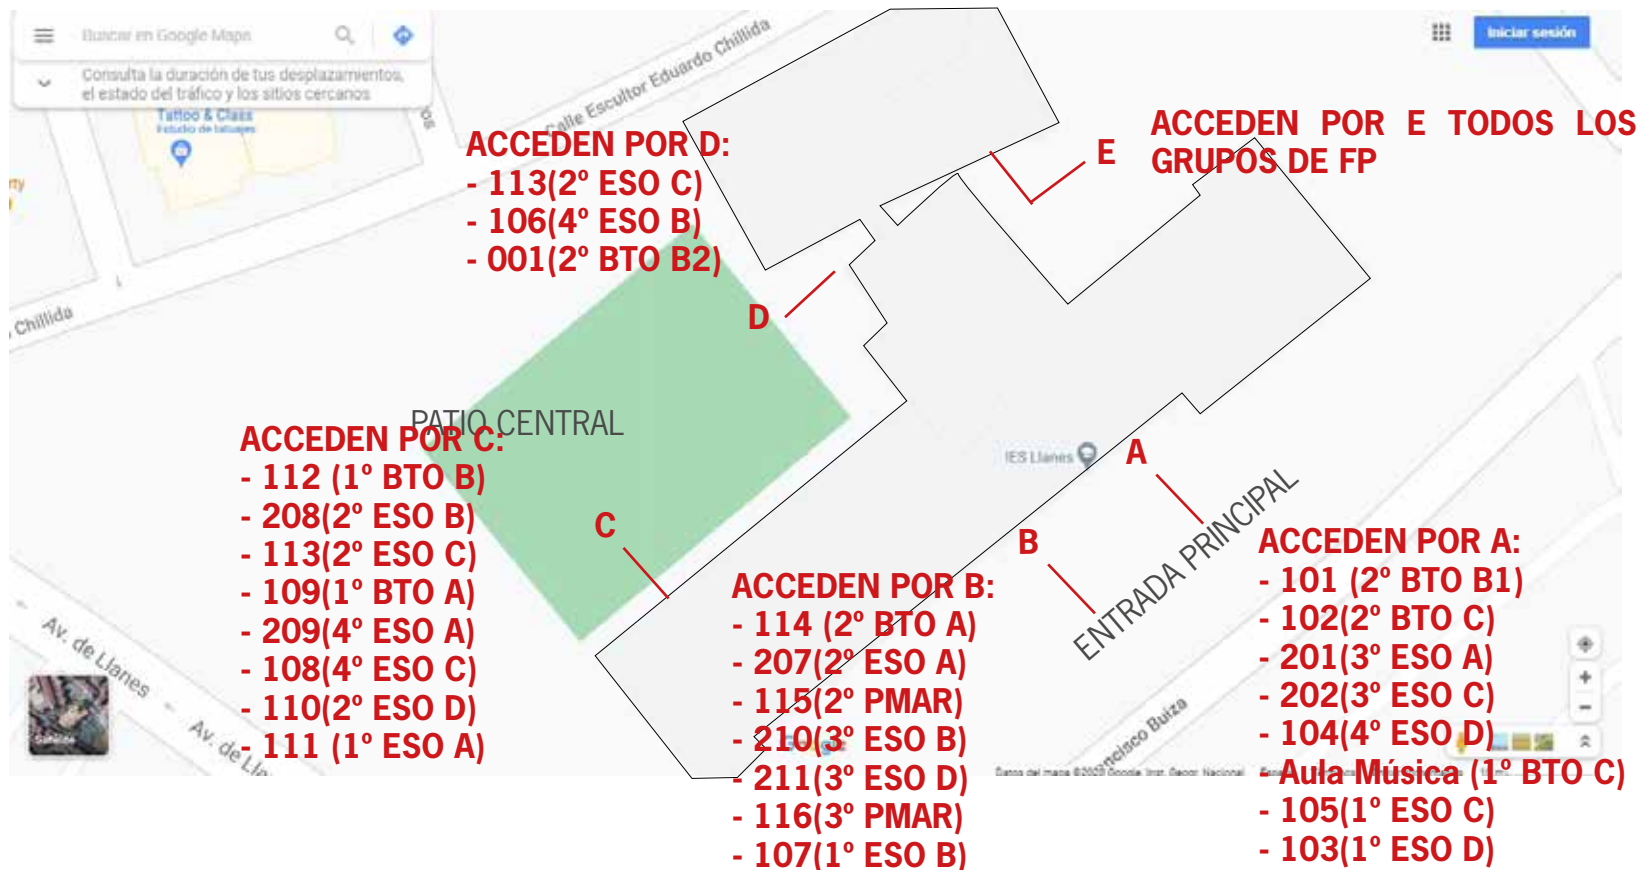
Buscar en Google Maps
Consulta la duración de tus desplazamientos, el estado del tráfico y los sitios cercanos
Iniciar sesión
Tattoo & Class
Estudio de tatuajes
Calle Escultor Eduardo Chillida
Chillida

ACCEDEN POR D:
- 113(2º ESO C)
- 106(4º ESO B)
- 001(2º BTO B2)

D

E

ACCEDEN POR E TODOS LOS GRUPOS DE FP

PATIO CENTRAL

ACCEDEN POR C:
- 112 (1º BTO B)
- 208(2º ESO B)
- 113(2º ESO C)
- 109(1º BTO A)
- 209(4º ESO A)
- 108(4º ESO C)
- 110(2º ESO D)
- 111 (1º ESO A)

C

IES Llanes

A

B

ENTRADA PRINCIPAL

ACCEDEN POR B:
- 114 (2º BTO A)
- 207(2º ESO A)
- 115(2º PMAR)
- 210(3º ESO B)
- 211(3º ESO D)
- 116(3º PMAR)
- 107(1º ESO B)

ACCEDEN POR A:
- 101 (2º BTO B1)
- 102(2º BTO C)
- 201(3º ESO A)
- 202(3º ESO C)
- 104(4º ESO D)
- Aula Música (1º BTO C)
- 105(1º ESO C)
- 103(1º ESO D)

Av. de Llanes
Av. de Llanes
Francisco Buiza
Datos del mapa ©2020 Google Inst. Geogr. Nacional